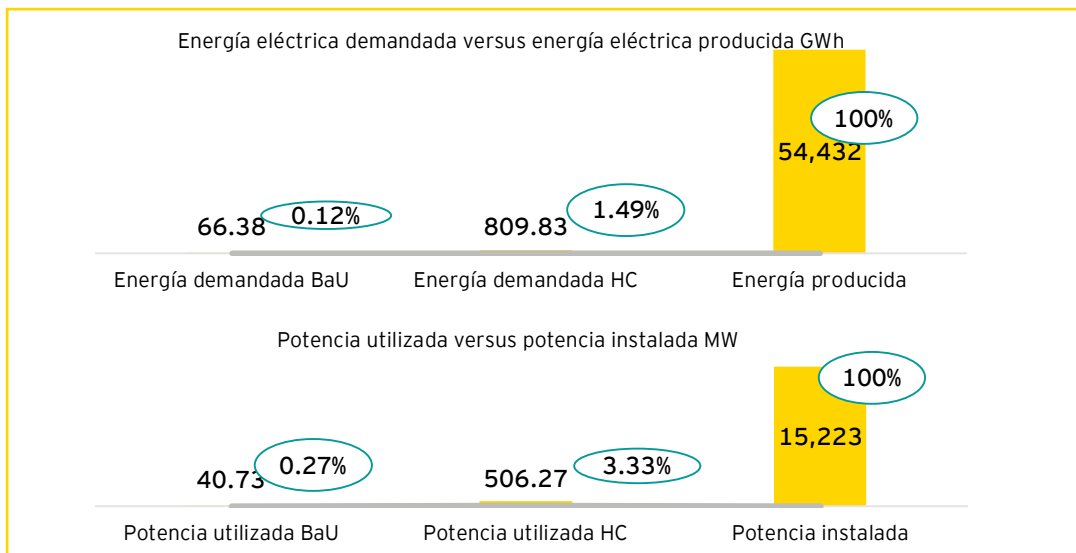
Energía eléctrica demandada versus energía eléctrica producida GWh

66.38 0.12%

809.83 1.49%

100%
54,432

Energía demandada BaU

Energía demandada HC

Energía producida

Potencia utilizada versus potencia instalada MW

40.73 0.27%

506.27 3.33%

100%
15,223

Potencia utilizada BaU

Potencia utilizada HC

Potencia instalada